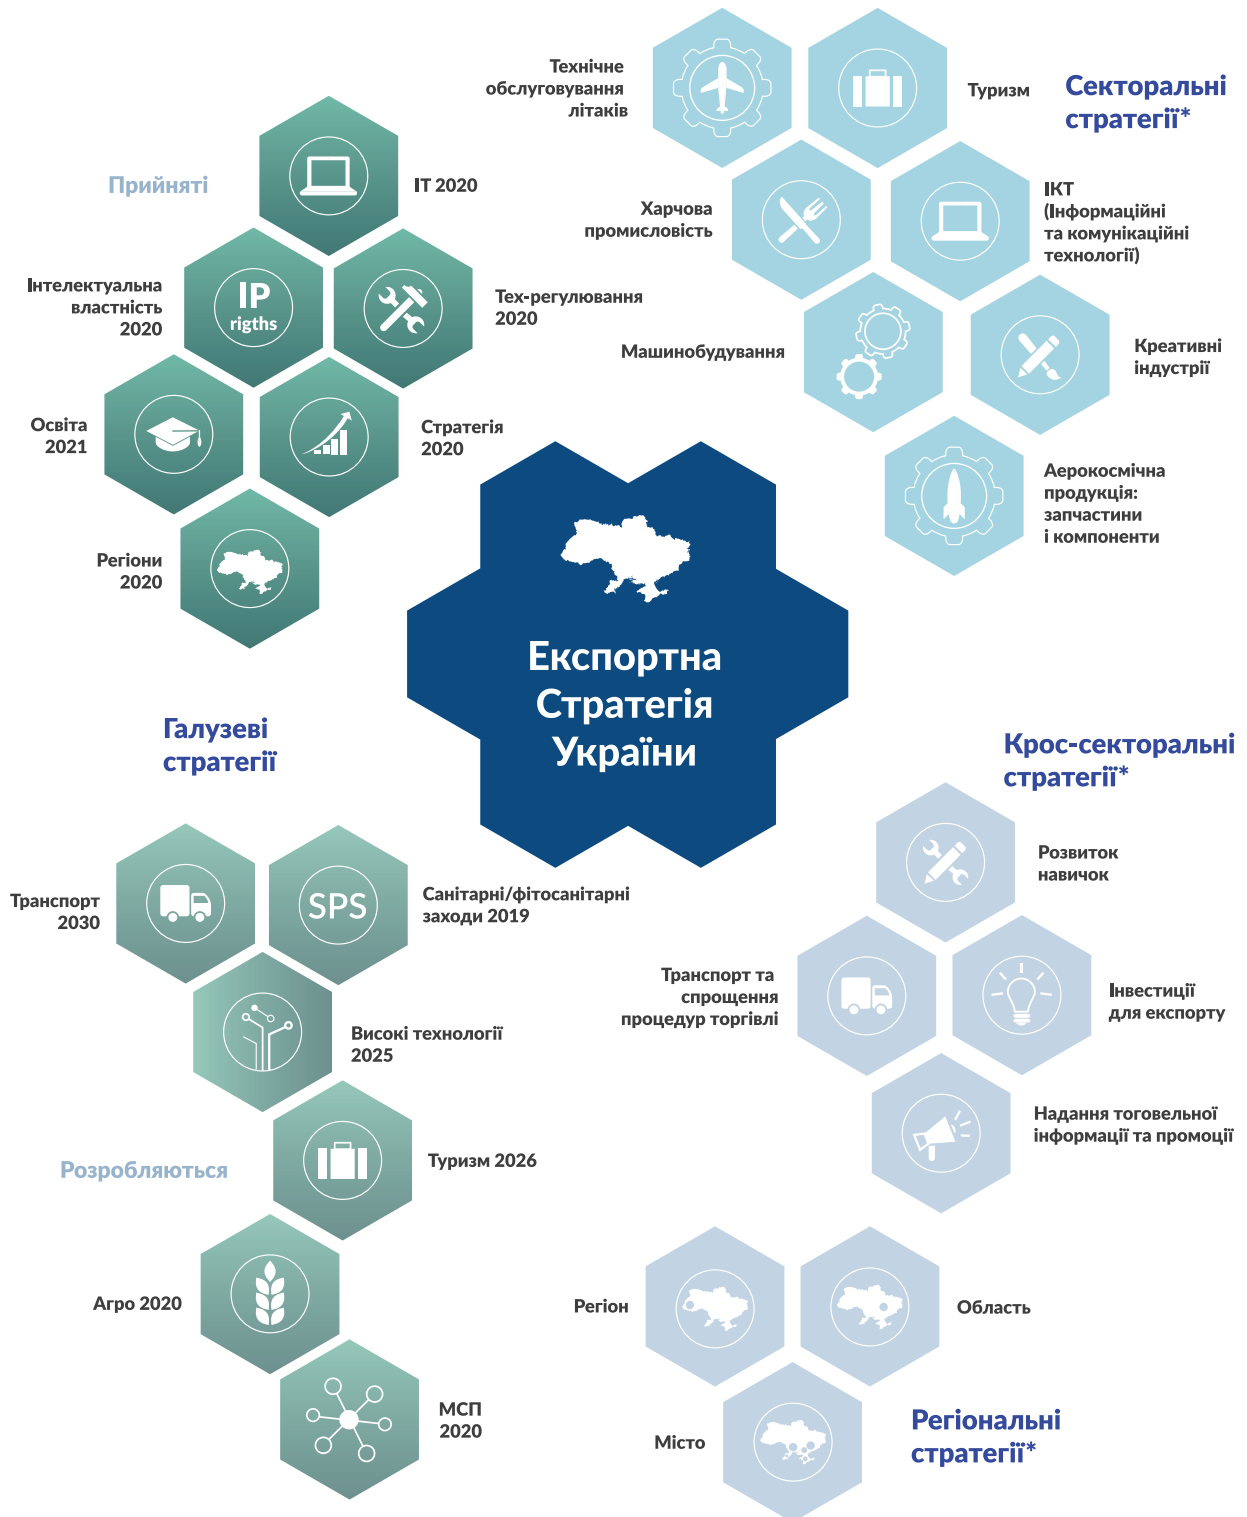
Технічне обслуговування літаків

Туризм

Секторальні стратегії*

Прийняті

IT 2020

Харчова промисловість

ІКТ (Інформаційні та комунікаційні технології)

Інтелектуальна властність 2020

IP rigths

Тех-регулювання 2020

Машинобудування

Креативні індустрії

Освіта 2021

Стратегія 2020

Аерокосмічна продукція: запчастини і компоненти

Регіони 2020

Експортна Стратегія України

Галузеві стратегії

Крос-секторальні стратегії*

Розвиток навичок

Транспорт 2030

SPS

Санітарні/фітосанітарні заходи 2019

Транспорт та спрощення процедур торгівлі

Інвестиції для експорту

Високі технології 2025

Надання тоговельної інформації та промоції

Розробляються

Туризм 2026

Агро 2020

Регіон

Область

МСП 2020

Місто

Регіональні стратегії*